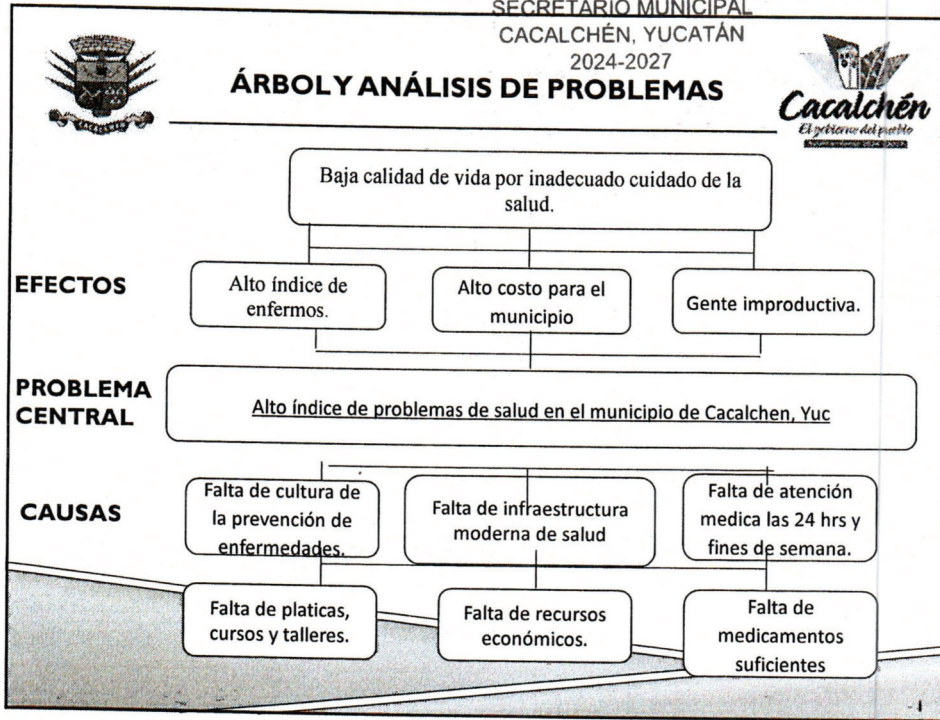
SECRETARIO MUNICIPAL
CACALCHÉN, YUCATÁN
2024-2027

ÁRBOL Y ANÁLISIS DE PROBLEMAS

Cacalchén
El gobierno del pueblo

Baja calidad de vida por inadecuado cuidado de la salud.

EFECTOS

Alto índice de enfermos.

Alto costo para el municipio

Gente improductiva.

PROBLEMA CENTRAL

Alto índice de problemas de salud en el municipio de Cacalchen, Yuc

CAUSAS

Falta de cultura de la prevención de enfermedades.

Falta de infraestructura moderna de salud

Falta de atención medica las 24 hrs y fines de semana.

Falta de platicas, cursos y talleres.

Falta de recursos económicos.

Falta de medicamentos suficientes